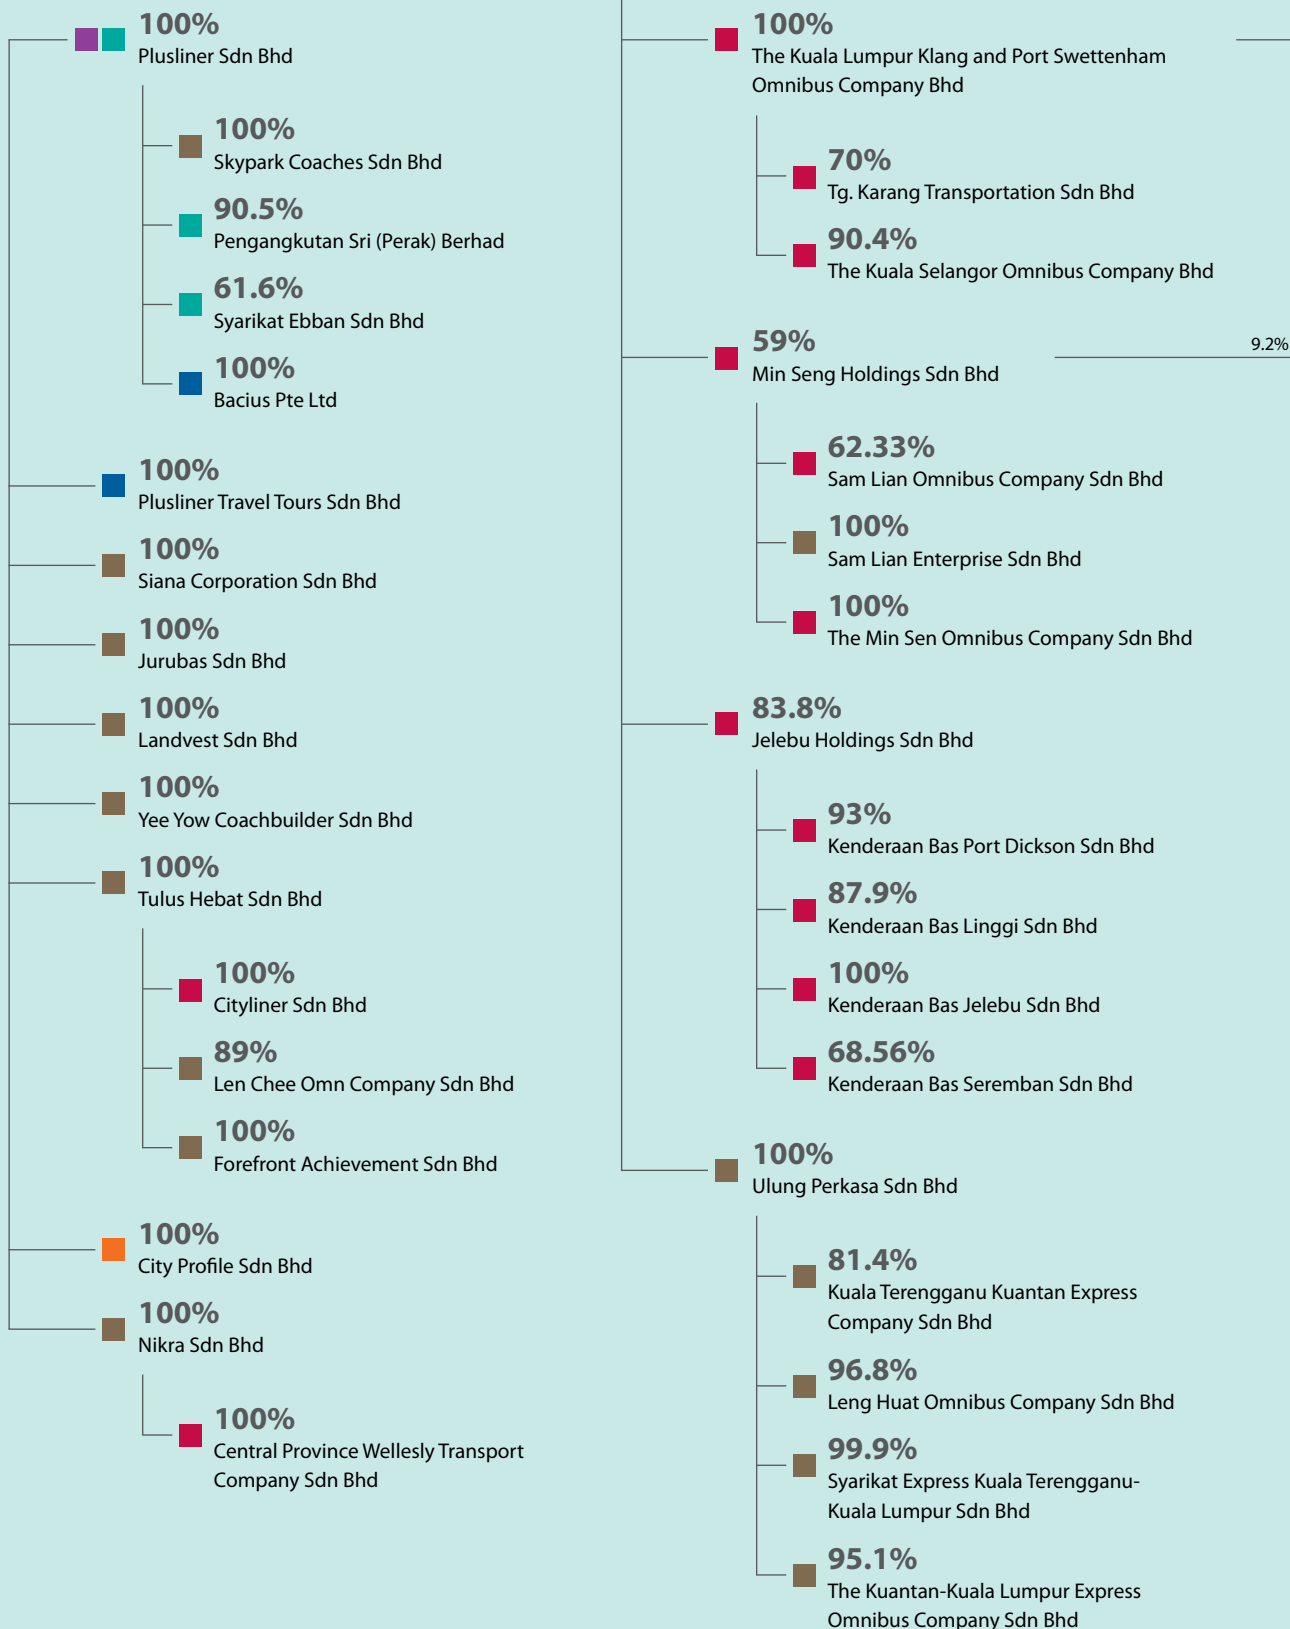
100%
Plusliner Sdn Bhd

100%
Skypark Coaches Sdn Bhd

90.5%
Pengangkutan Sri (Perak) Berhad

61.6%
Syarikat Ebban Sdn Bhd

100%
Bacius Pte Ltd

100%
Plusliner Travel Tours Sdn Bhd

100%
Siana Corporation Sdn Bhd

100%
Jurubas Sdn Bhd

100%
Landvest Sdn Bhd

100%
Yee Yow Coachbuilder Sdn Bhd

100%
Tulus Hebat Sdn Bhd

100%
Cityliner Sdn Bhd

89%
Len Chee Omn Company Sdn Bhd

100%
Forefront Achievement Sdn Bhd

100%
City Profile Sdn Bhd

100%
Nikra Sdn Bhd

100%
Central Province Wellesly Transport Company Sdn Bhd

100%
The Kuala Lumpur Klang and Port Swettenham Omnibus Company Bhd

70%
Tg. Karang Transportation Sdn Bhd

90.4%
The Kuala Selangor Omnibus Company Bhd

59%
Min Seng Holdings Sdn Bhd

9.2%

62.33%
Sam Lian Omnibus Company Sdn Bhd

100%
Sam Lian Enterprise Sdn Bhd

100%
The Min Sen Omnibus Company Sdn Bhd

83.8%
Jelebu Holdings Sdn Bhd

93%
Kenderaan Bas Port Dickson Sdn Bhd

87.9%
Kenderaan Bas Linggi Sdn Bhd

100%
Kenderaan Bas Jelebu Sdn Bhd

68.56%
Kenderaan Bas Seremban Sdn Bhd

100%
Ulung Perkasa Sdn Bhd

81.4%
Kuala Terengganu Kuantan Express Company Sdn Bhd

96.8%
Leng Huat Omnibus Company Sdn Bhd

99.9%
Syarikat Express Kuala Terengganu-Kuala Lumpur Sdn Bhd

95.1%
The Kuantan-Kuala Lumpur Express Omnibus Company Sdn Bhd